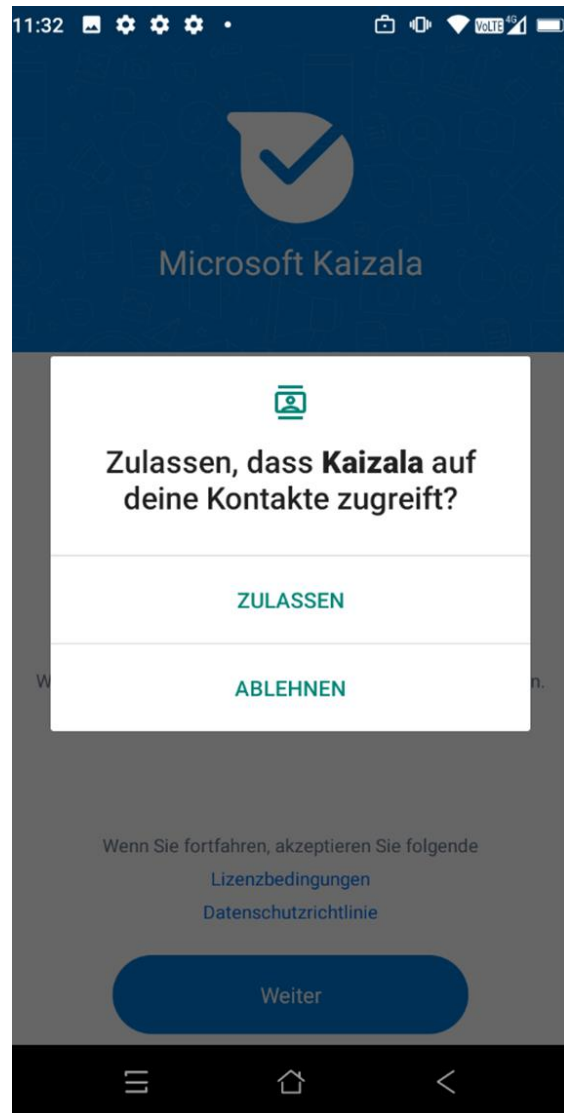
11:32

VoLTE 4G

Microsoft Kaizala

Zulassen, dass **Kaizala** auf deine Kontakte zugreift?

ZULASSEN

ABLEHNEN

W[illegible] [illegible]n.

Wenn Sie fortfahren, akzeptieren Sie folgende

Lizenzbedingungen

Datenschutzrichtlinie

Weiter